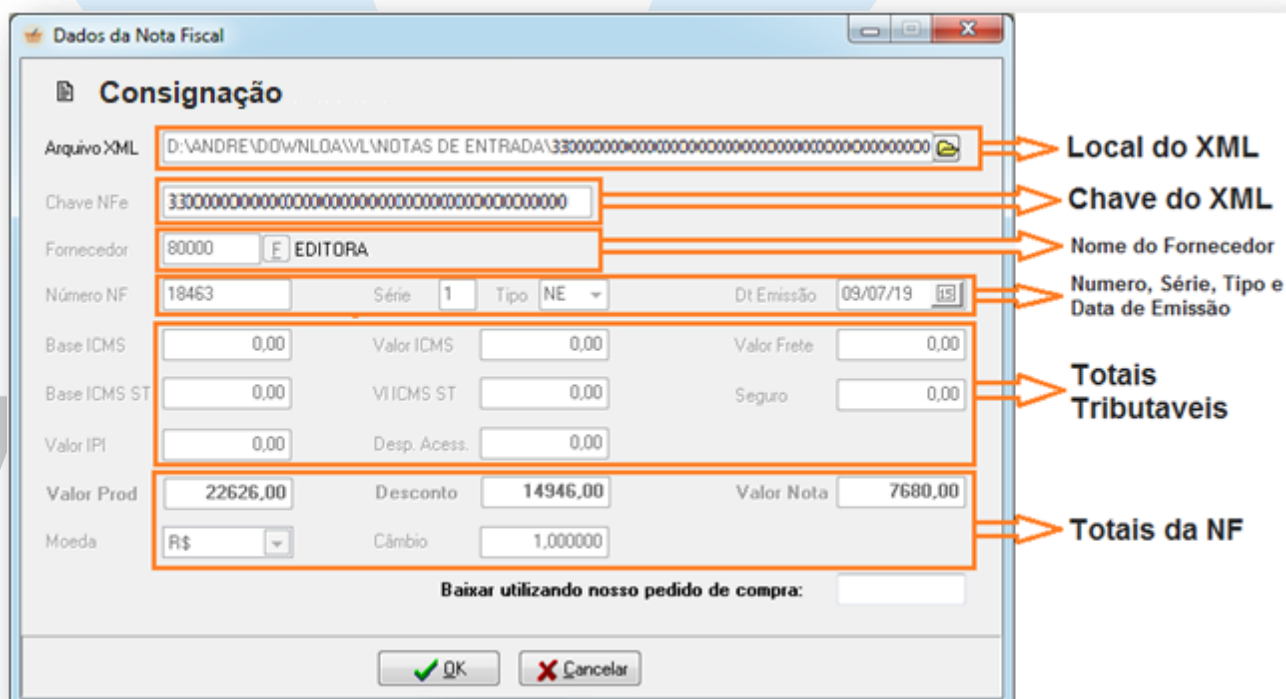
Dados da Nota Fiscal

Consignação

Arquivo XML D:\ANDRE\DOWNLOA\VL\NOTAS DE ENTRADA\330000000000000000000000000000000000000000000

Local do XML

Chave NFe 33000000000000000000000000000000000000000000

Chave do XML

Fornecedor 80000 F EDITORA

Nome do Fornecedor

Número NF 18463 Série 1 Tipo NE Dt Emissão 09/07/19

Numero, Série, Tipo e Data de Emissão

Base ICMS 0,00 Valor ICMS 0,00 Valor Frete 0,00

Base ICMS ST 0,00 Vl ICMS ST 0,00 Seguro 0,00

Valor IPI 0,00 Desp. Acess. 0,00

Totais Tributaveis

Valor Prod 22626,00 Desconto 14946,00 Valor Nota 7680,00

Moeda R$ Câmbio 1,000000

Totais da NF

Baixar utilizando nosso pedido de compra:

OK Cancelar